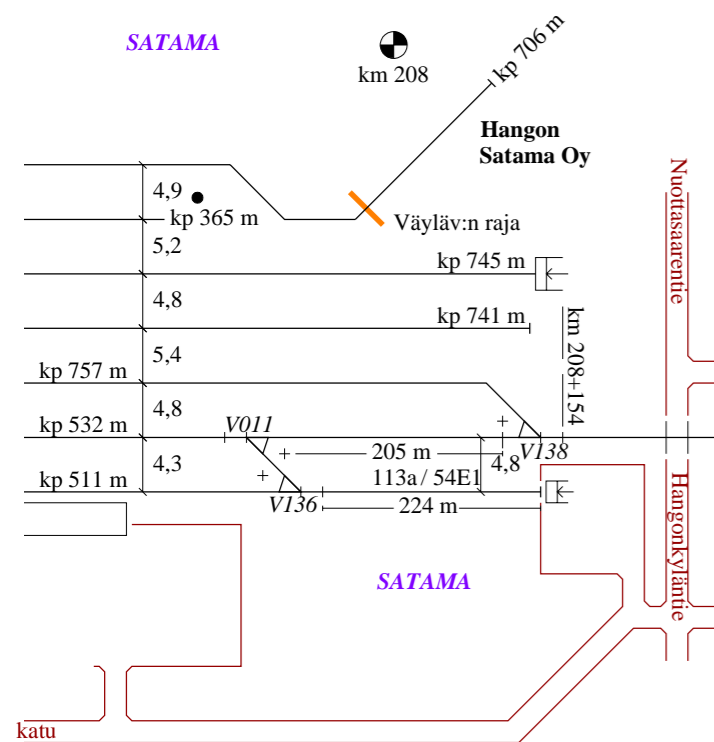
SATAMA

km 208

kp 706 m

Hangon Satama Oy

4,9

kp 365 m

Väyläv:n raja

5,2

kp 745 m

Nuottasaarentie

4,8

kp 741 m

km 208+154

5,4

kp 757 m

4,8

kp 532 m

V011

205 m

V138

4,3

113a / 54E1

4,8

kp 511 m

V136

224 m

Hangonkyläntie

SATAMA

katu